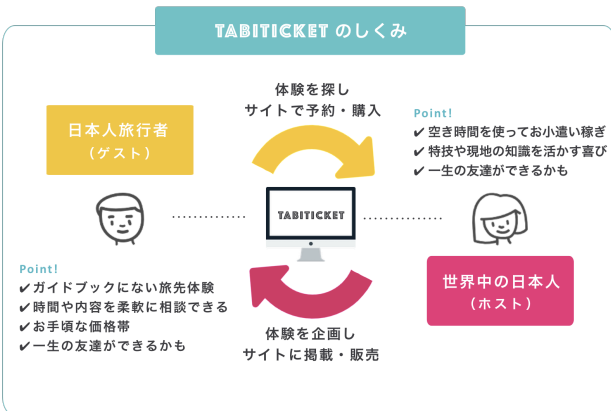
TABITICKET のしくみ

体験を探し
サイトで予約・購入

日本人旅行者
（ゲスト）

Point!
✔空き時間を使ってお小遣い稼ぎ
✔特技や現地の知識を活かす喜び
✔一生の友達ができるかも

TABITICKET

Point!
✔ガイドブックにない旅先体験
✔時間や内容を柔軟に相談できる
✔お手頃な価格帯
✔一生の友達ができるかも

世界中の日本人
（ホスト）

体験を企画し
サイトに掲載・販売